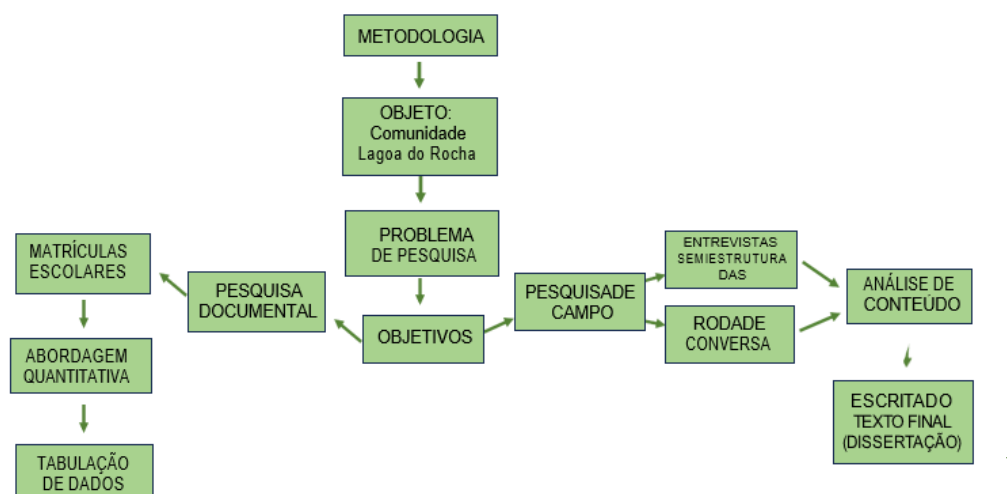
METODOLOGIA

OBJETO:
Comunidade
Lagoa do Rocha

PROBLEMA DE PESQUISA

OBJETIVOS

PESQUISA DOCUMENTAL

MATRÍCULAS ESCOLARES

ABORDAGEM QUANTITATIVA

TABULAÇÃO DE DADOS

PESQUISADE CAMPO

ENTREVISTAS SEMIESTRUTURADAS

RODADE CONVERSA

ANÁLISE DE CONTEÚDO

ESCRITADO TEXTO FINAL (DISSERTAÇÃO)